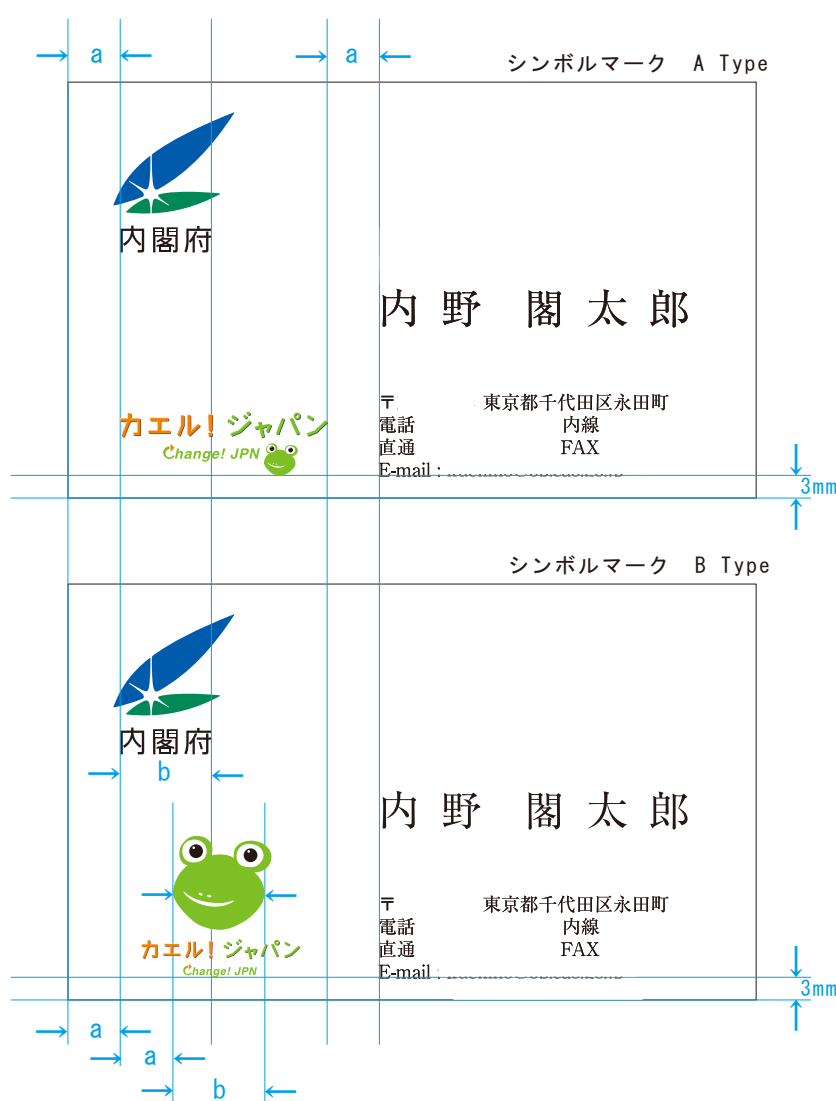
a a

シンボルマーク A Type

内閣府

内野 閣太郎

〒 東京都千代田区永田町
電話 内線
直通 FAX
E-mail : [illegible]

カエル！ジャパン
Change! JPN

3mm

シンボルマーク B Type

内閣府

b

内野 閣太郎

〒 東京都千代田区永田町
電話 内線
直通 FAX
E-mail : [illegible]

カエル！ジャパン
Change! JPN

3mm

a
a
b